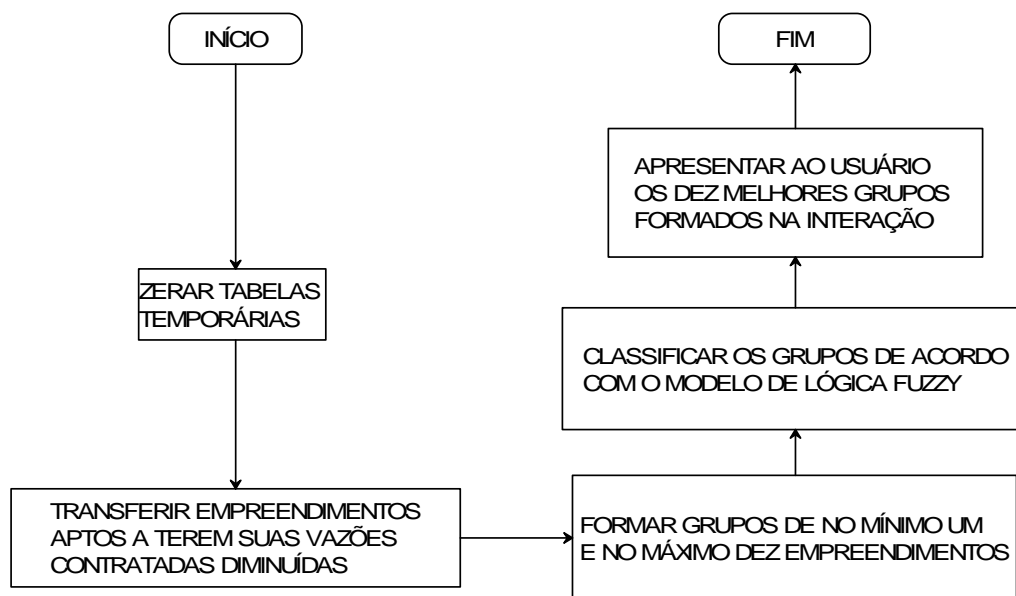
INÍCIO

ZERAR TABELAS TEMPORÁRIAS

TRANSFERIR EMPREENDIMENTOS APTOS A TEREM SUAS VAZÕES CONTRATADAS DIMINUÍDAS

FORMAR GRUPOS DE NO MÍNIMO UM E NO MÁXIMO DEZ EMPREENDIMENTOS

CLASSIFICAR OS GRUPOS DE ACORDO COM O MODELO DE LÓGICA FUZZY

APRESENTAR AO USUÁRIO OS DEZ MELHORES GRUPOS FORMADOS NA INTERAÇÃO

FIM